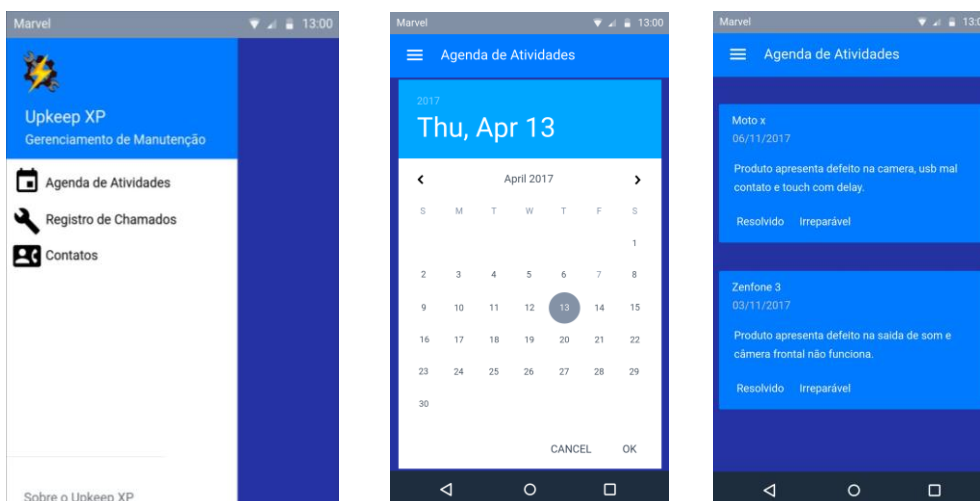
Marvel 13:00

Upkeep XP
Gerenciamento de Manutenção

Agenda de Atividades
Registro de Chamados
Contatos

Sobre o Upkeep XP

Marvel 13:00

Agenda de Atividades

2017
Thu, Apr 13

April 2017

| S | M | T | W | T | F | S |
|---|---|---|---|---|---|---|
| | | | | | | 1 |
| 2 | 3 | 4 | 5 | 6 | 7 | 8 |
| 9 | 10 | 11 | 12 | 13 | 14 | 15 |
| 16 | 17 | 18 | 19 | 20 | 21 | 22 |
| 23 | 24 | 25 | 26 | 27 | 28 | 29 |
| 30 | | | | | | |

CANCEL OK

Marvel 13:0

Agenda de Atividades

Moto x
06/11/2017

Produto apresenta defeito na camera, usb mal contato e touch com delay.

Resolvido Irreparável

Zenfone 3
03/11/2017

Produto apresenta defeito na saida de som e câmera frontal não funciona.

Resolvido Irreparável